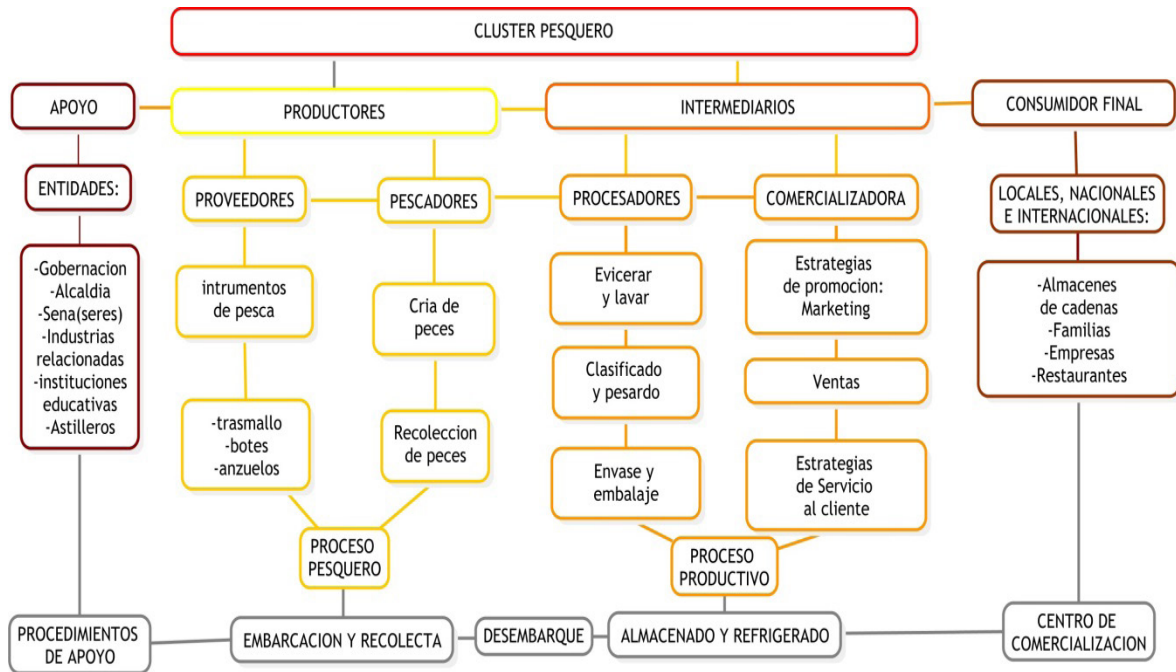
CLUSTER PESQUERO

APOYO

PRODUCTORES

INTERMEDIARIOS

CONSUMIDOR FINAL

ENTIDADES:

-Gobernacion
-Alcaldia
-Sena(seres)
-Industrias relacionadas
-instituciones educativas
-Astilleros

PROVEEDORES

intrumentos de pesca

-trasmallo
-botes
-anzuelos

PESCADORES

Cria de peces

Recoleccion de peces

PROCESO PESQUERO

PROCESADORES

Evicerar y lavar

Clasificado y pesardo

Envase y embalaje

COMERCIALIZADORA

Estrategias de promocion: Marketing

Ventas

Estrategias de Servicio al cliente

PROCESO PRODUCTIVO

LOCALES, NACIONALES E INTERNACIONALES:

-Almacenes de cadenas
-Familias
-Empresas
-Restaurantes

PROCEDIMIENTOS DE APOYO

EMBARCACION Y RECOLECTA

DESEMBARQUE

ALMACENADO Y REFRIGERADO

CENTRO DE COMERCIALIZACION